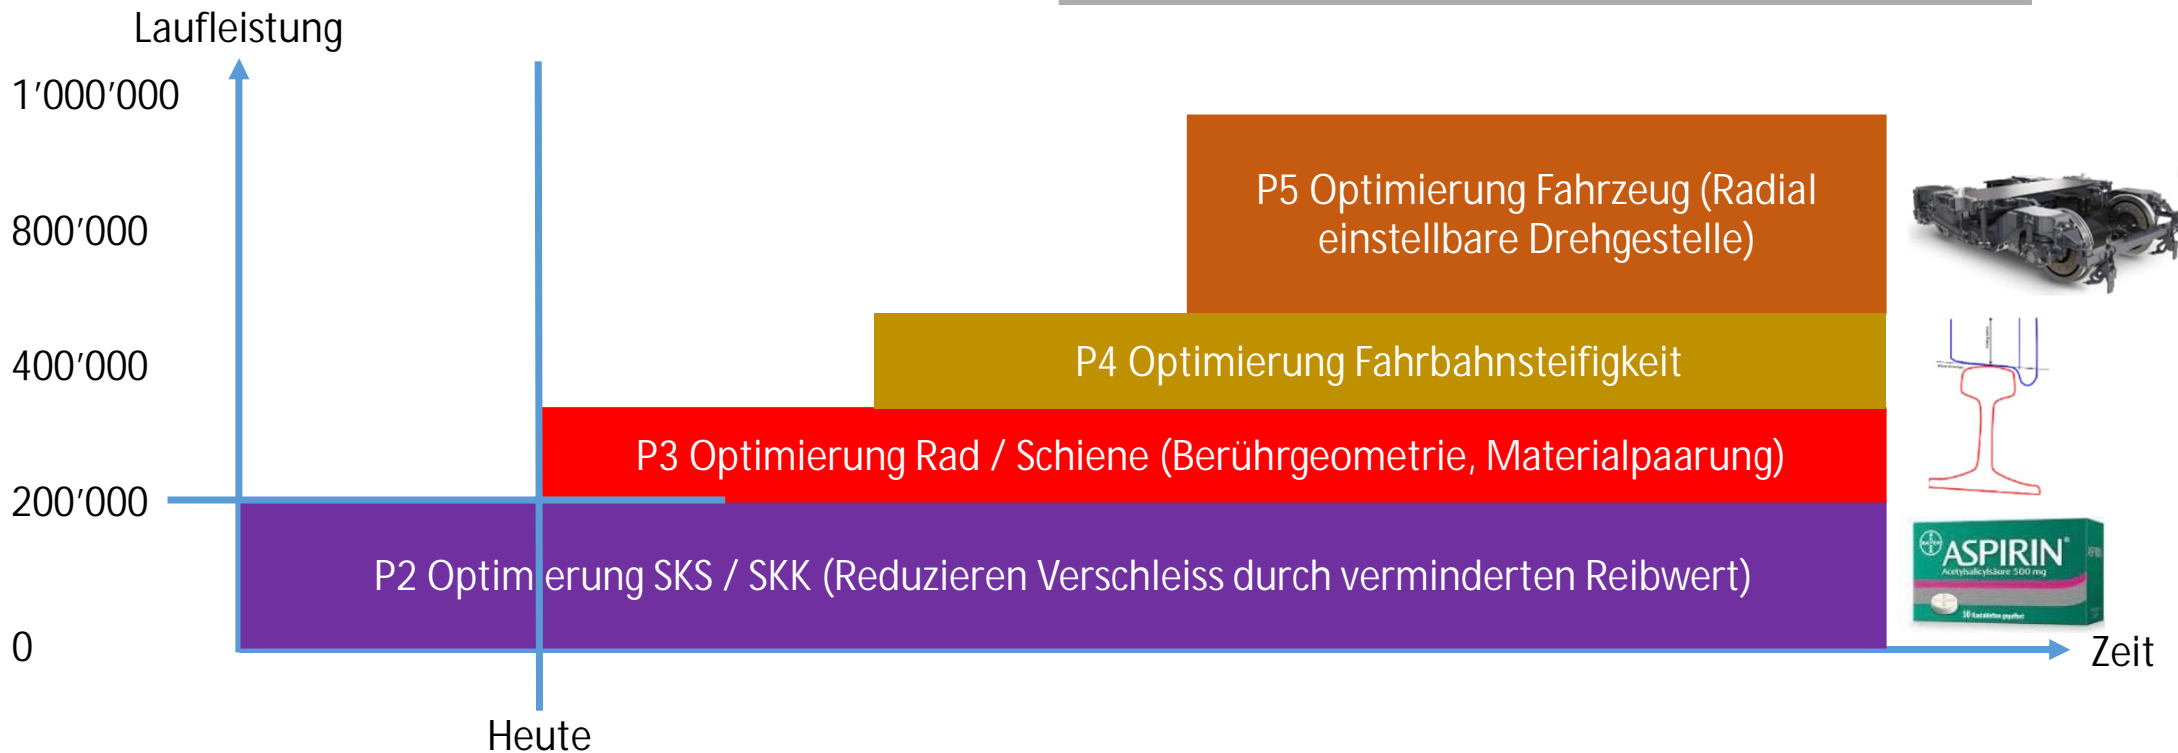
Laufleistung

1'000'000

800'000

400'000

200'000

0

P5 Optimierung Fahrzeug (Radial einstellbare Drehgestelle)

P4 Optimierung Fahrbahnsteifigkeit

P3 Optimierung Rad / Schiene (Berührgeometrie, Materialpaarung)

P2 Optim erung SKS / SKK (Reduzieren Verschleiss durch verminderten Reibwert)

ASPIRIN

Acetylsalicylsäure 500 mg

Zeit

Heute